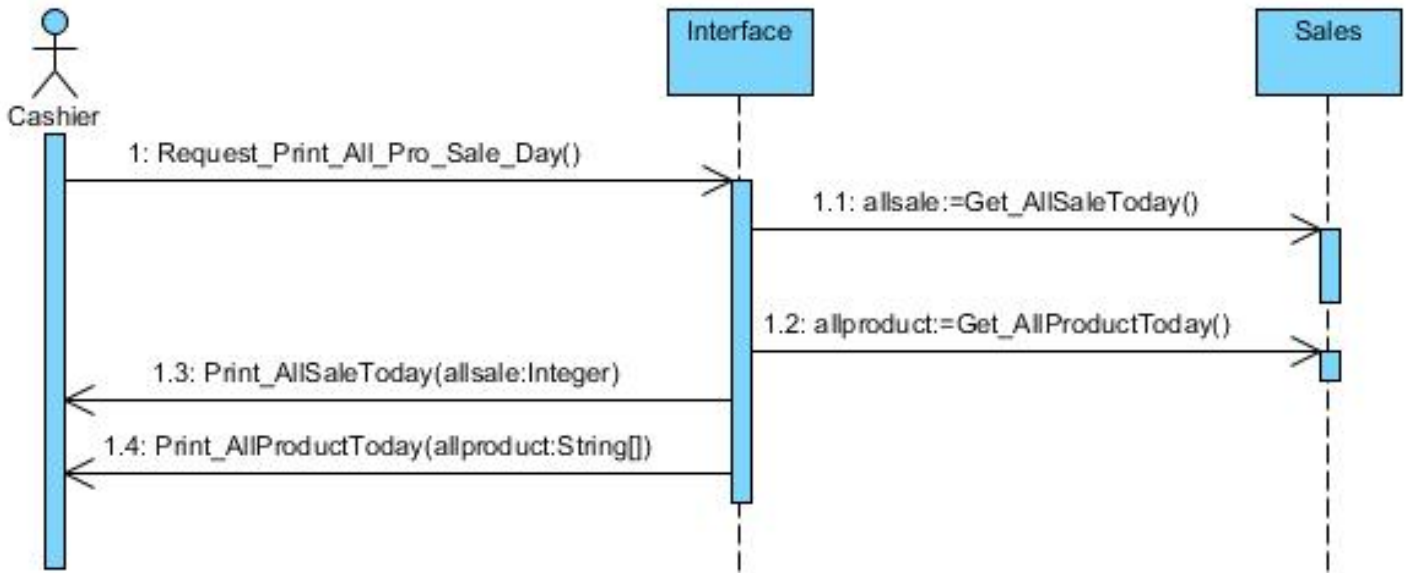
Cashier

Interface

Sales

1: Request_Print_All_Pro_Sale_Day()

1.1: allsale:=Get_AllSaleToday()

1.2: allproduct:=Get_AllProductToday()

1.3: Print_AllSaleToday(allsale:Integer)

1.4: Print_AllProductToday(allproduct:String[])